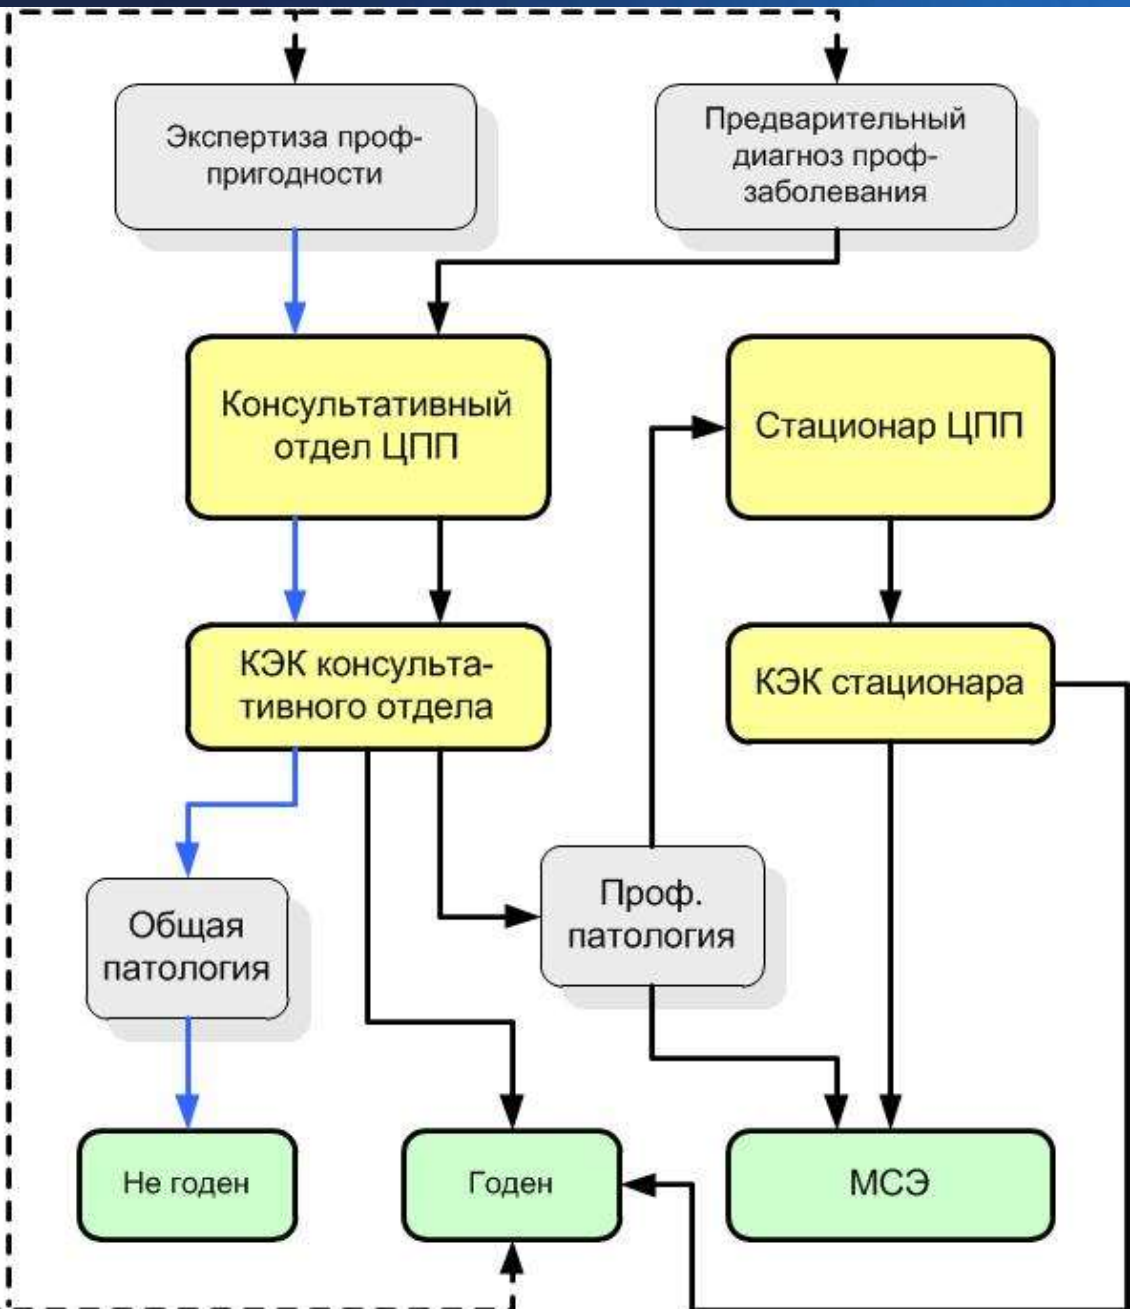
Экспертиза проф-пригодности

Предварительный диагноз проф-заболевания

Консультативный отдел ЦПП

Стационар ЦПП

КЭК консультативного отдела

КЭК стационара

Общая патология

Проф. патология

Не годен

Годен

МСЭ